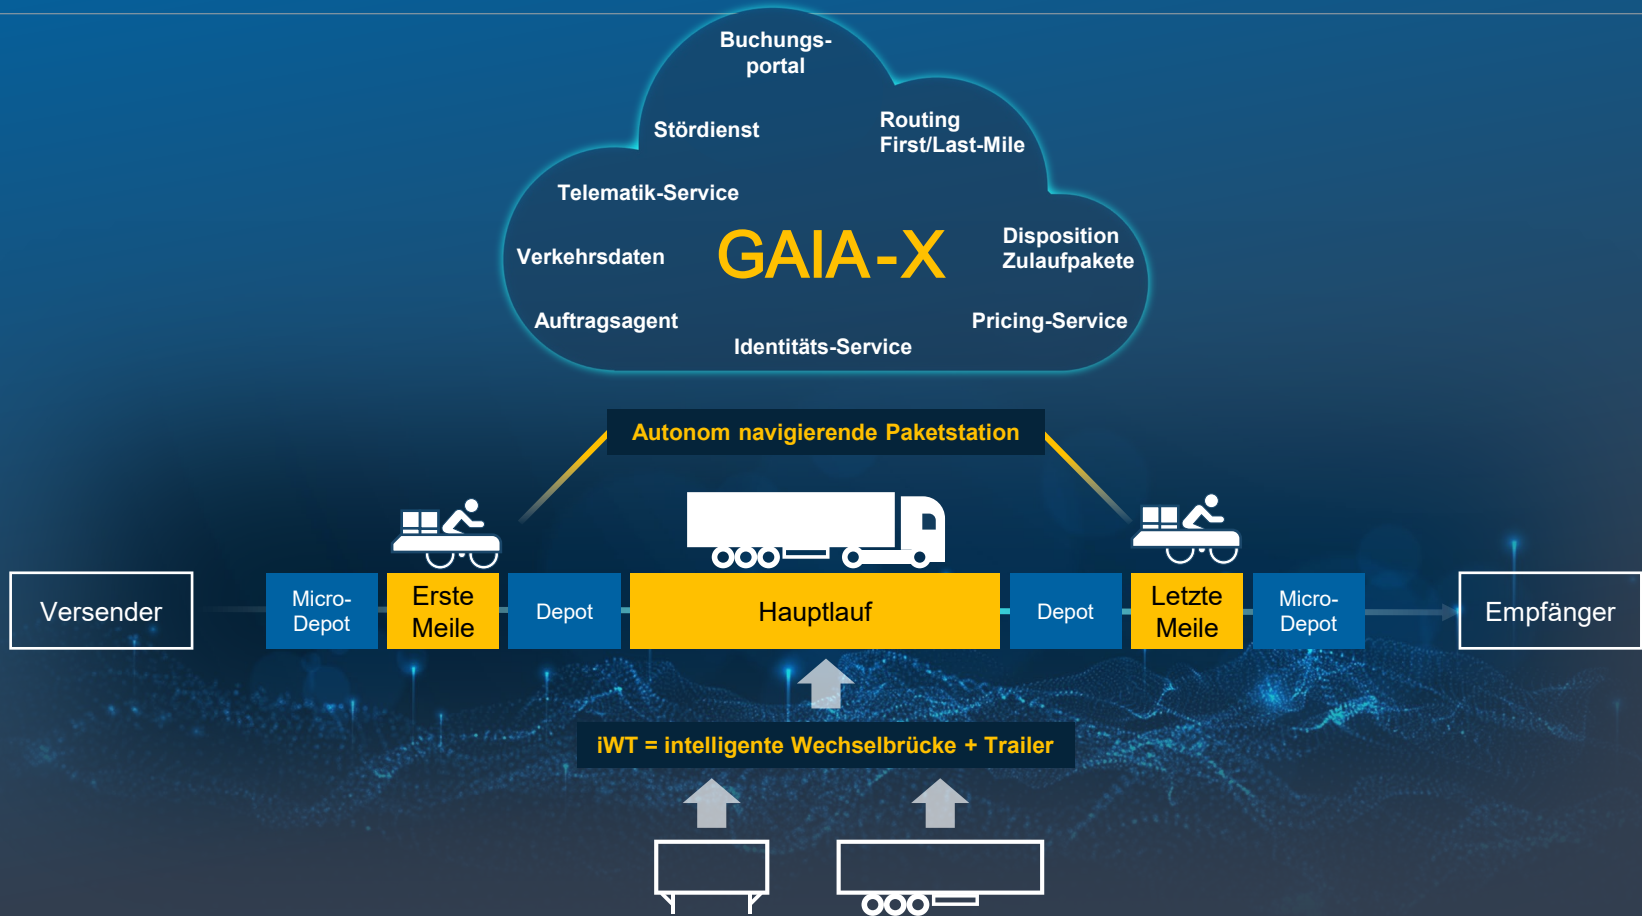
Buchungsportal

Stördienst

Routing First/Last-Mile

Telematik-Service

Verkehrsdaten

GAIA-X

Disposition Zulaufpakete

Auftragsagent

Pricing-Service

Identitäts-Service

Autonom navigierende Paketstation

Versender

Micro-Depot

Erste Meile

Depot

Hauptlauf

Depot

Letzte Meile

Micro-Depot

Empfänger

iWT = intelligente Wechselbrücke + Trailer